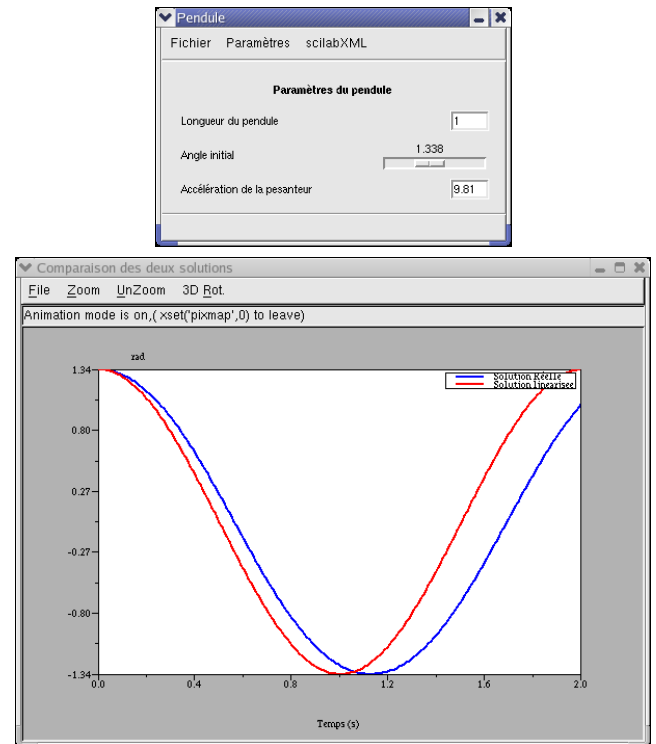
Pendule

Fichier Paramètres scilabXML

Paramètres du pendule

Longueur du pendule 1

Angle initial 1.338

Accélération de la pesanteur 9.81

Comparaison des deux solutions

File Zoom UnZoom 3D Rot.

Animation mode is on,( xset('pixmap',0) to leave)

rad

Solution Réelle
Solution linearisee

1.34
0.80
0.27
-0.27
-0.80
-1.34

0.0 0.4 0.8 1.2 1.6 2.0

Temps (s)